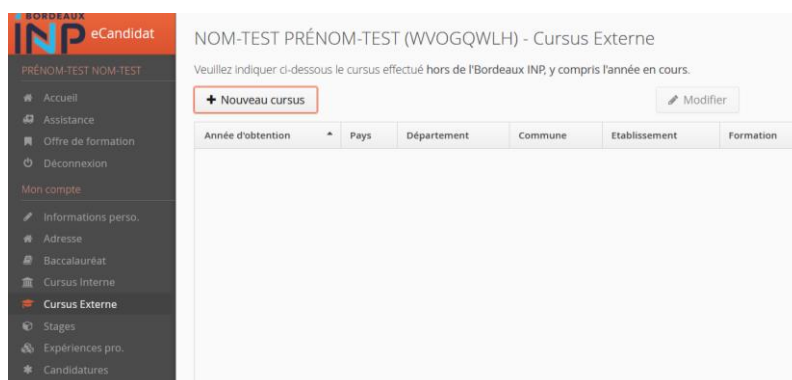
BORDEAUX INP eCandidat

PRÉNOM-TEST NOM-TEST

Accueil
Assistance
Offre de formation
Déconnexion

Mon compte

Informations perso.
Adresse
Baccalauréat
Cursus Interne
Cursus Externe
Stages
Expériences pro.
Candidatures

NOM-TEST PRÉNOM-TEST (WVOGQWLH) - Cursus Externe

Veuillez indiquer ci-dessous le cursus effectué hors de l'Bordeaux INP, y compris l'année en cours.

+ Nouveau cursus

Modifier

| Année d'obtention | Pays | Département | Commune | Etablissement | Formation |
|---|---|---|---|---|---|